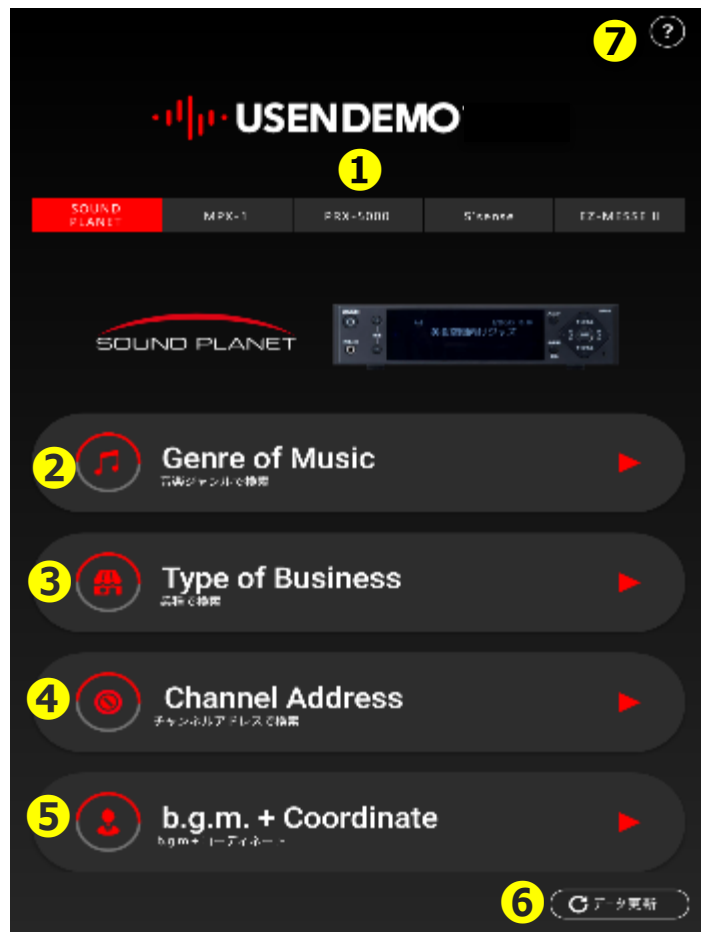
7 ?

USENDEMO

1

SOUND PLANET | MPX-1 | PRX-5000 | S'sense | EZ-MESSE II

SOUND PLANET

2 Genre of Music
音楽ジャンルで検索

3 Type of Business
業種で検索

4 Channel Address
チャンネルアドレスで検索

5 b.g.m. + Coordinate
b.g.m.+ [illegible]ーディネート

6 データ更新